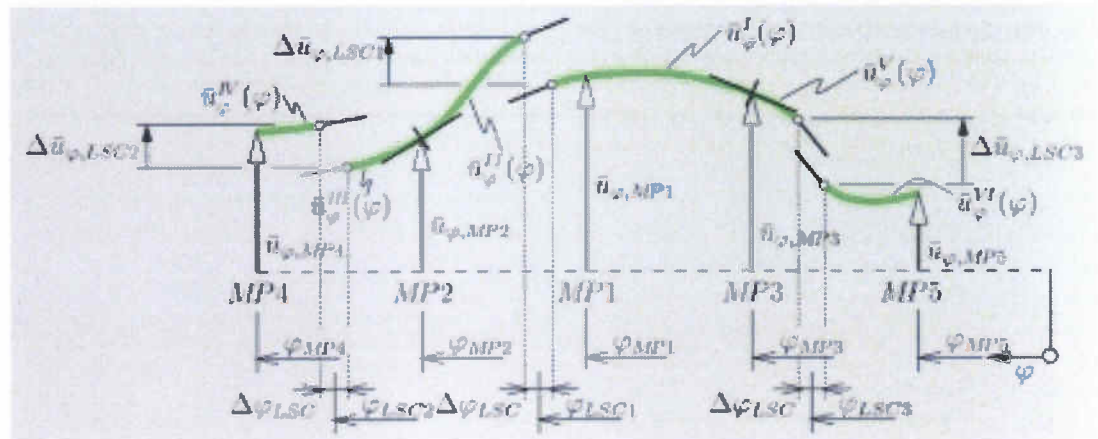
$\Delta\bar{u}_{\varphi,LSC1}$

$\bar{u}_{\varphi}^{I}(\varphi)$

$\bar{u}_{\varphi}^{V}(\varphi)$

$\bar{u}_{\varphi}^{IV}(\varphi)$

$\Delta\bar{u}_{\varphi,LSC2}$

$\bar{u}_{\varphi}^{II}(\varphi)$

$\Delta\bar{u}_{\varphi,LSC3}$

$\bar{u}_{\varphi}^{III}(\varphi)$

$\bar{u}_{\varphi,MP1}$

$\bar{u}_{\varphi}^{VI}(\varphi)$

$\bar{u}_{\varphi,MP2}$

$\bar{u}_{\varphi,MP3}$

$\bar{u}_{\varphi,MP4}$

$\bar{u}_{\varphi,MP5}$

$MP4$ $MP2$ $MP1$ $MP3$ $MP5$

$\varphi_{MP4}$ $\varphi_{MP2}$ $\varphi_{MP1}$ $\varphi_{MP3}$ $\varphi_{MP5}$

$\varphi$

$\Delta\varphi_{LSC}$ $\varphi_{LSC2}$ $\Delta\varphi_{LSC}$ $\varphi_{LSC1}$ $\Delta\varphi_{LSC}$ $\varphi_{LSC3}$